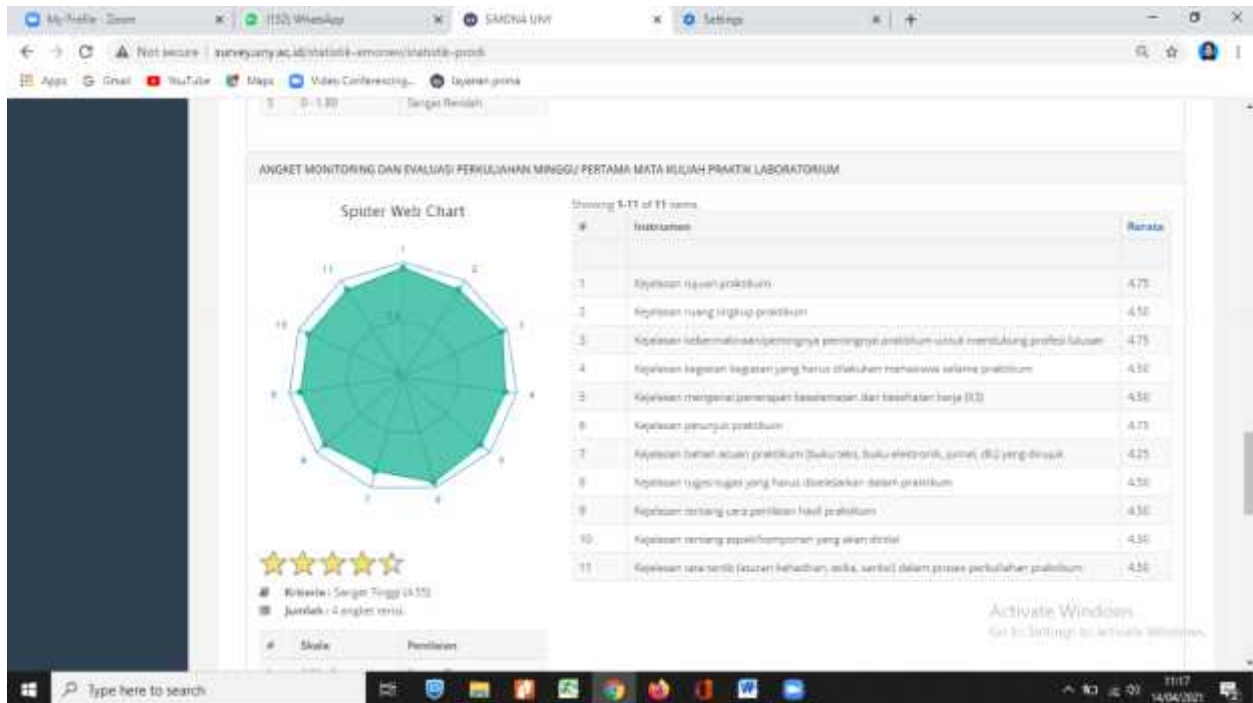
My Profile - Zoom
(150) WhatsApp
SIMONA UNY
Settings

Not secure | surveyuny.ac.id/statistik-emonev/statistik-prodi

Apps Gmail YouTube Maps Video Conferencing... layanan prima

| 5 | 0 - 1.80 | Sangat Rendah |

ANGKET MONITORING DAN EVALUASI PERKULIAHAN MINGGU PERTAMA MATA KULIAH PRAKTIK LABORATORIUM

Spider Web Chart

1 2 3 4 5 6 7 8 9 10 11

Showing 1-11 of 11 items.

| # | Instrumen | Rerata |
|---|---|---|
| | | |
| 1 | Kejelasan tujuan praktikum | 4.75 |
| 2 | Kejelasan ruang lingkup praktikum | 4.50 |
| 3 | Kejelasan kebermaknaan/pentingnya pentingnya praktikum untuk mendukung profesi lulusan | 4.75 |
| 4 | Kejelasan kegiatan kegiatan yang harus dilakukan mahasiswa selama praktikum | 4.50 |
| 5 | Kejelasan mengenai penerapan keselamatan dan kesehatan kerja (K3) | 4.50 |
| 6 | Kejelasan petunjuk praktikum | 4.75 |
| 7 | Kejelasan bahan acuan praktikum (buku teks, buku elektronik, jurnal, dll) yang dirujuk | 4.25 |
| 8 | Kejelasan tugas-tugas yang harus diselesaikan dalam praktikum | 4.50 |
| 9 | Kejelasan tentang cara penilaian hasil praktikum | 4.50 |
| 10 | Kejelasan tentang aspek/komponen yang akan dinilai | 4.50 |
| 11 | Kejelasan tata tertib (aturan kehadiran, etika, sanksi) dalam proses perkuliahan praktikum | 4.50 |

Kriteria : Sangat Tinggi (4.55)
Jumlah : 4 angket terisi.

| # | Skala | Penilaian |

Activate Windows
Go to Settings to activate Windows.

Type here to search

11:17
14/04/2021